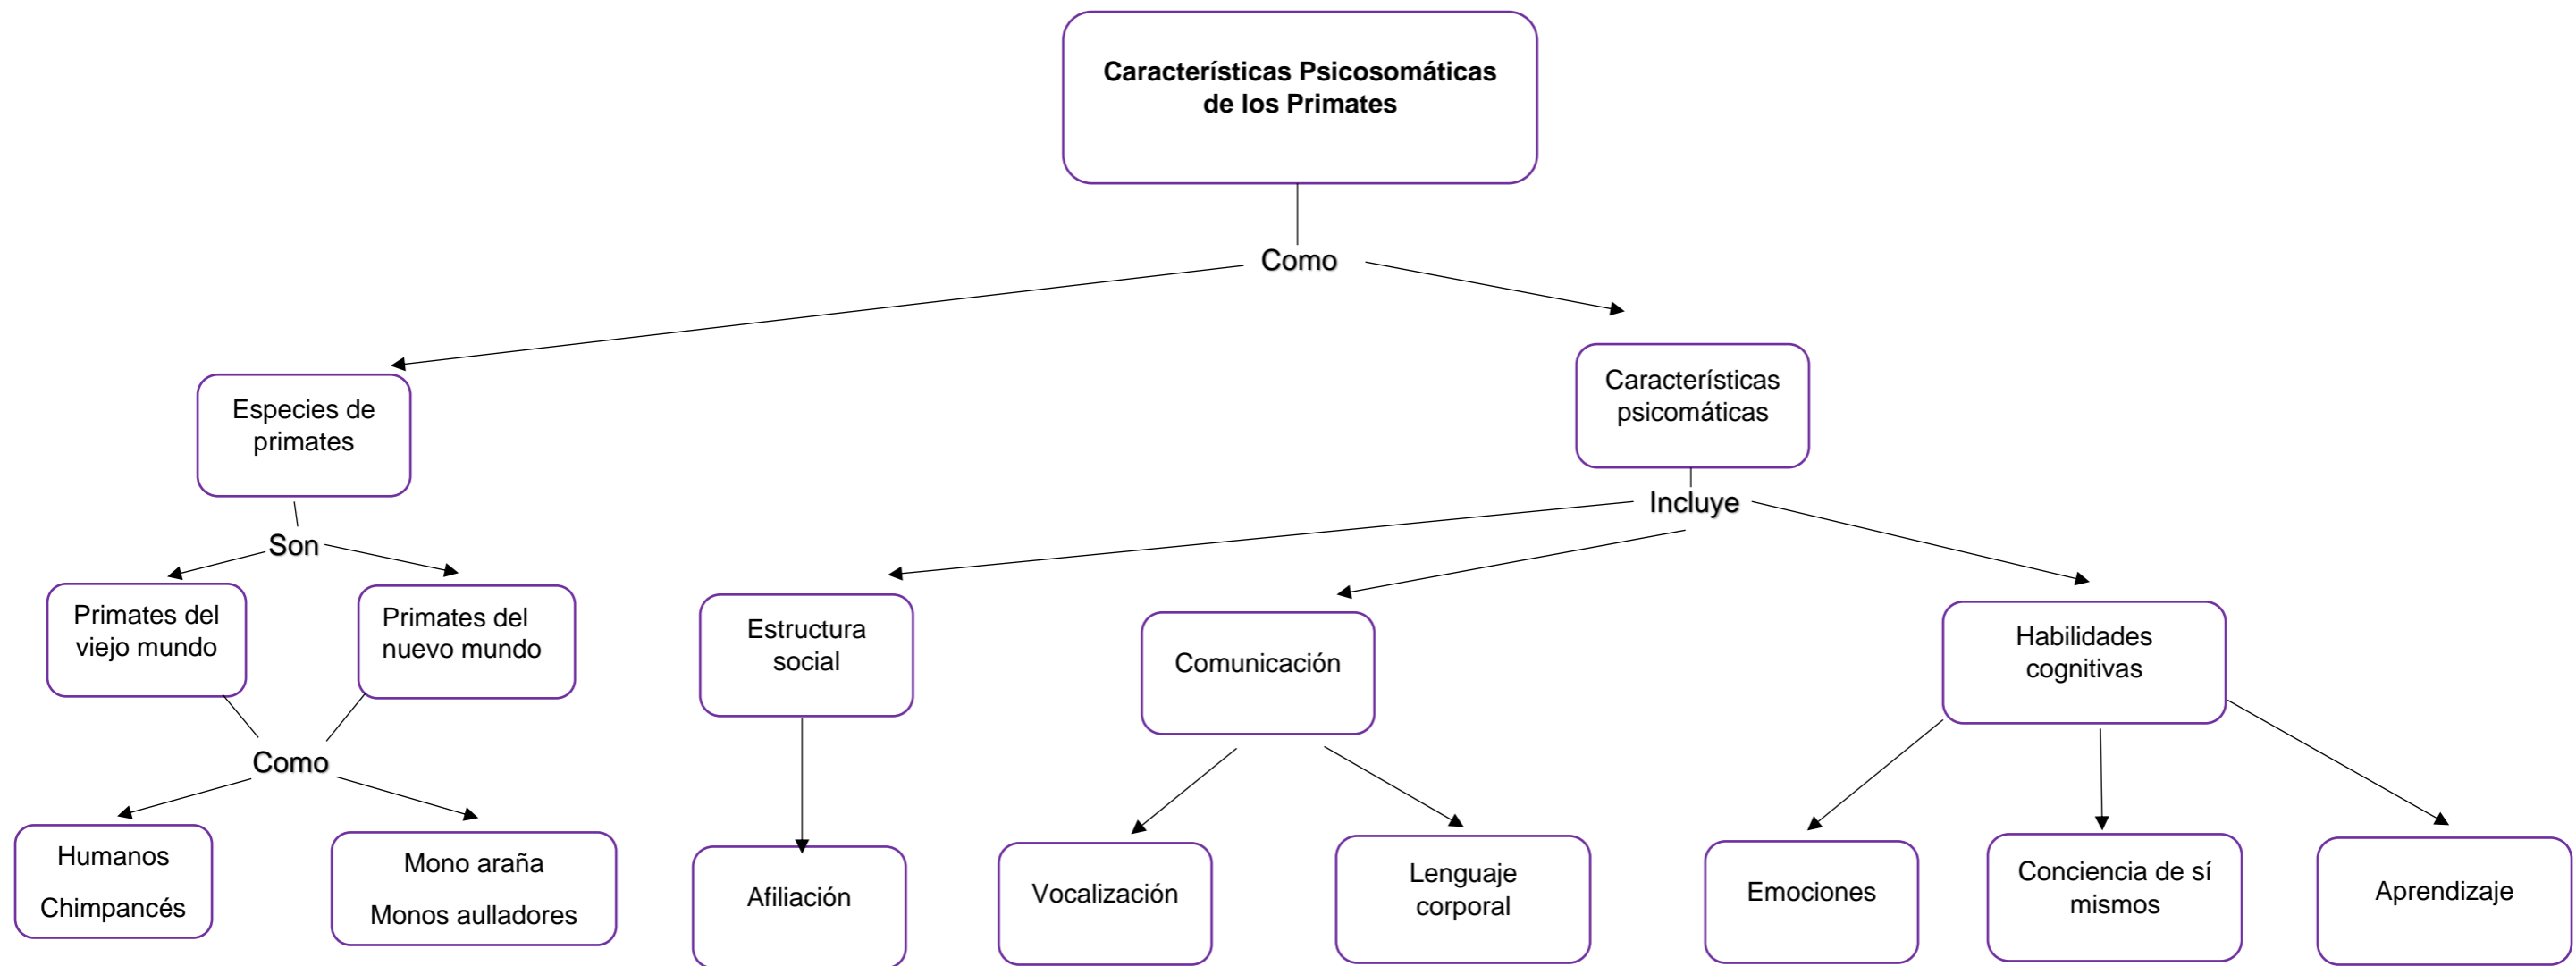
Características Psicosomáticas de los Primates

Como

Especies de primates

Características psicomáticas

Son

Incluye

Primates del viejo mundo

Primates del nuevo mundo

Estructura social

Comunicación

Habilidades cognitivas

Como

Humanos

Chimpancés

Mono araña

Monos aulladores

Afiliación

Vocalización

Lenguaje corporal

Emociones

Conciencia de sí mismos

Aprendizaje